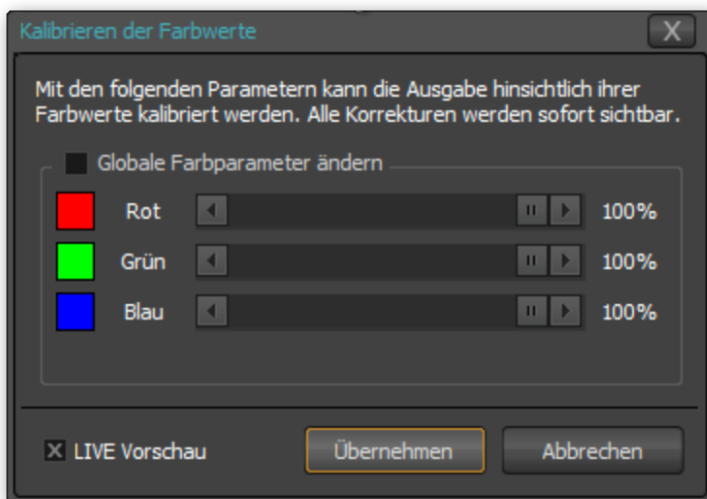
Kalibrieren der Farbwerte

X

Mit den folgenden Parametern kann die Ausgabe hinsichtlich ihrer Farbwerte kalibriert werden. Alle Korrekturen werden sofort sichtbar.

Globale Farbparameter ändern

Rot 100%

Grün 100%

Blau 100%

X LIVE Vorschau

Übernehmen

Abbrechen